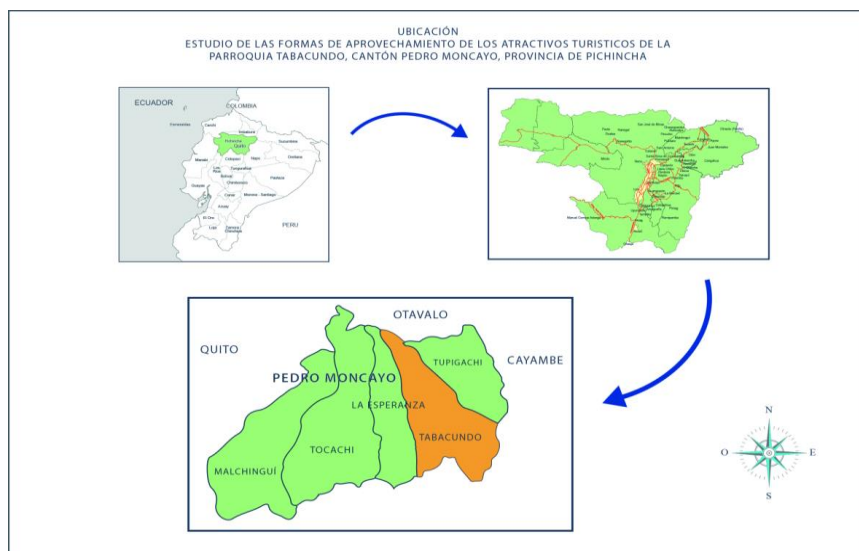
UBICACIÓN
ESTUDIO DE LAS FORMAS DE APROVECHAMIENTO DE LOS ATRACTIVOS TURISTICOS DE LA PARROQUIA TABACUNDO, CANTÓN PEDRO MONCAYO, PROVINCIA DE PICHINCHA

ECUADOR
COLOMBIA
Quito
PERU

OTAVALO
QUITO
CAYAMBE
PEDRO MONCAYO
TUPIGACHI
LA ESPERANZA
TABACUNDO
TOCACHI
MALCHINGUÍ

N
O
E
S